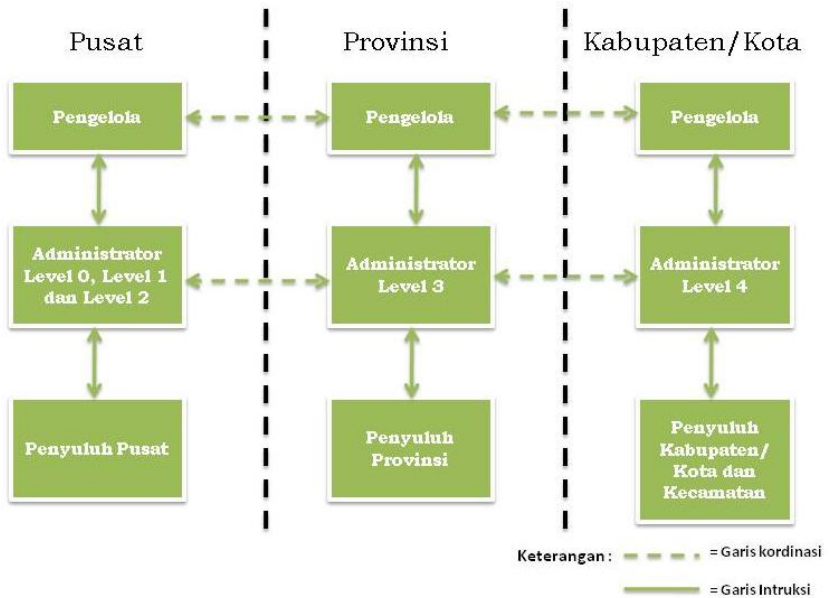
Pusat

Provinsi

Kabupaten/Kota

Pengelola

Pengelola

Pengelola

Administrator Level 0, Level 1 dan Level 2

Administrator Level 3

Administrator Level 4

Penyuluh Pusat

Penyuluh Provinsi

Penyuluh Kabupaten/ Kota dan Kecamatan

Keterangan : = Garis kordinasi

= Garis Intruksi